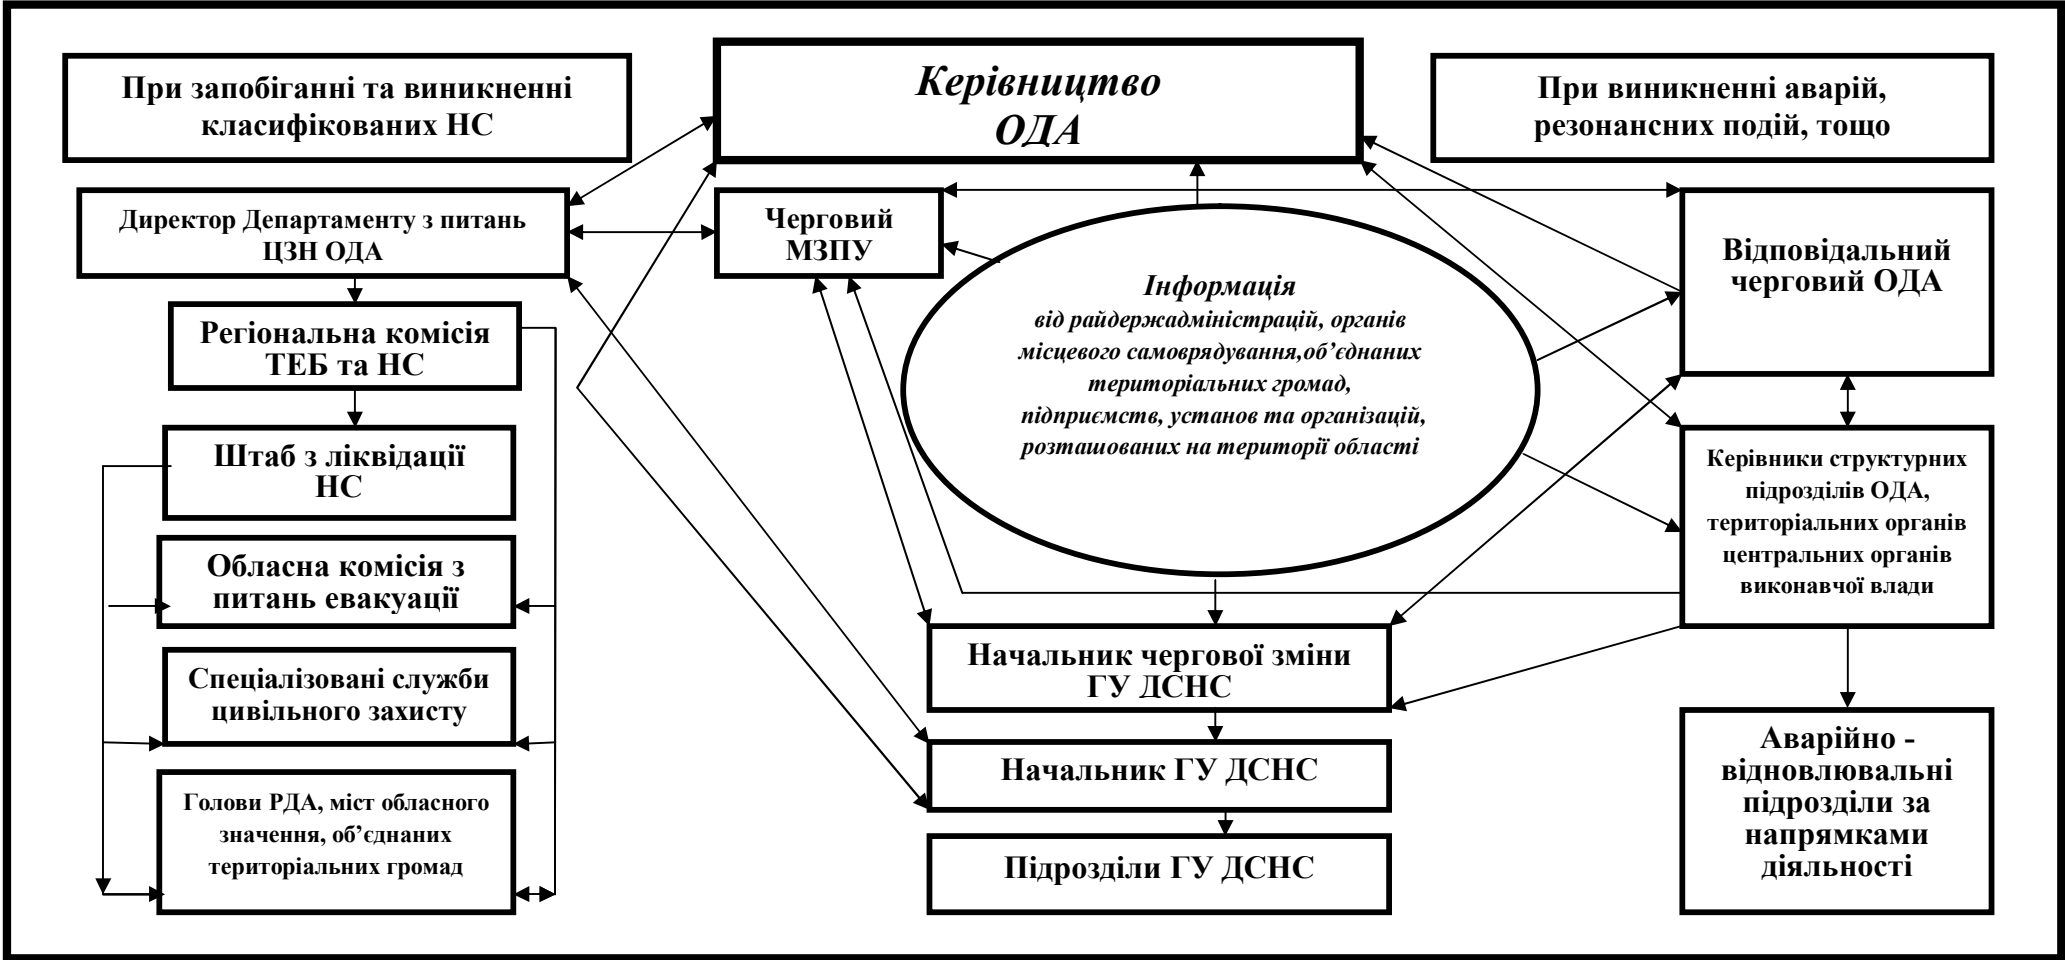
При запобіганні та виникненні класифікованих НС

Керівництво ОДА

При виникненні аварій, резонансних подій, тощо

Директор Департаменту з питань ЦЗН ОДА

Черговий МЗПУ

Відповідальний черговий ОДА

Регіональна комісія ТЕБ та НС

Інформація
від райдержадміністрацій, органів місцевого самоврядування,об'єднаних територіальних громад, підприємств, установ та організацій, розташованих на території області

Штаб з ліквідації НС

Керівники структурних підрозділів ОДА, територіальних органів центральних органів виконавчої влади

Обласна комісія з питань евакуації

Спеціалізовані служби цивільного захисту

Начальник чергової зміни ГУ ДСНС

Начальник ГУ ДСНС

Голови РДА, міст обласного значення, об'єднаних територіальних громад

Підрозділи ГУ ДСНС

Аварійно - відновлювальні підрозділи за напрямками діяльності